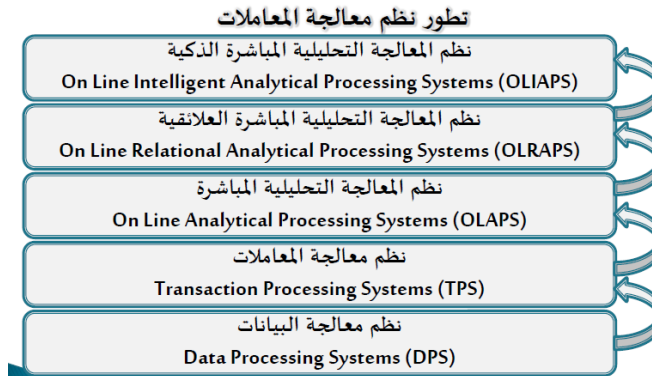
تطور نظم معالجة المعاملات

نظم المعالجة التحليلية المباشرة الذكية
On Line Intelligent Analytical Processing Systems (OLIAPS)

نظم المعالجة التحليلية المباشرة العلائقية
On Line Relational Analytical Processing Systems (OLRAPS)

نظم المعالجة التحليلية المباشرة
On Line Analytical Processing Systems (OLAPS)

نظم معالجة المعاملات
Transaction Processing Systems (TPS)

نظم معالجة البيانات
Data Processing Systems (DPS)